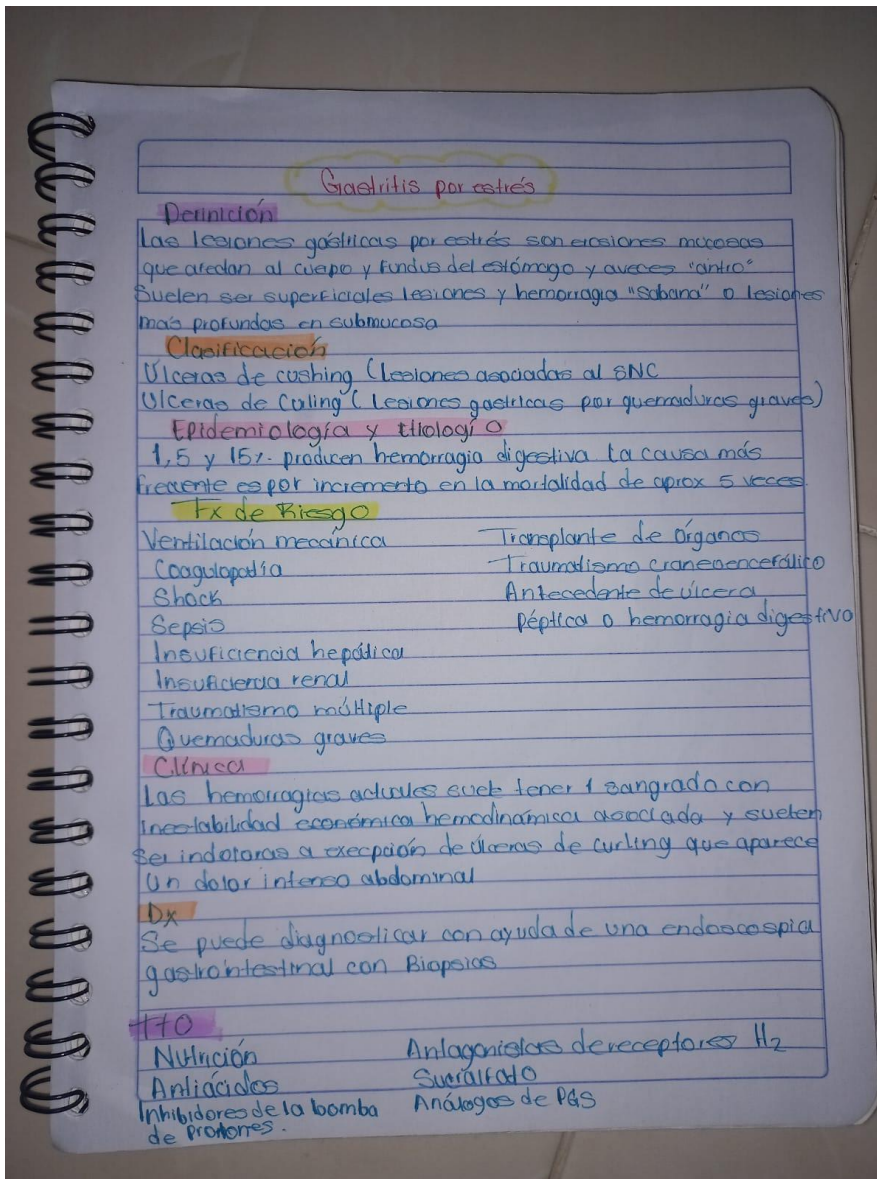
Gastritis por estrés

Definición
Las lesiones gástricas por estrés son erosiones mucosas que afectan al cuerpo y fundus del estómago y aveces "antro". Suelen ser superficiales lesiones y hemorragia "sabana" o lesiones más profundas en submucosa

Clasificación
Úlceras de cushing (Lesiones asociadas al SNC
Ulceras de Curling (Lesiones gástricas por quemaduras graves)

Epidemiología y Etiología
1,5 y 15% producen hemorragia digestiva La causa más frecuente es por incremento en la mortalidad de aprox 5 veces

Fx de Riesgo
Ventilación mecánica
Coagulopatía
Shock
Sepsis
Insuficiencia hepática
Insuficiencia renal
Traumatismo múltiple
Quemaduras graves

Transplante de órganos
Traumatismo craneoencefálico
Antecedente de úlcera péptica o hemorragia digestiva

Clínica
Las hemorragias actuales suele tener 1 sangrado con inestabilidad económica hemodinámica asociada y suelen ser indoloras a excepción de úlceras de curling que aparece un dolor intenso abdominal

Dx
Se puede diagnosticar con ayuda de una endoscospia gastrointestinal con Biopsias

TTO
Nutrición
Antiácidos
Inhibidores de la bomba de protones.
Antagonistas de receptores $H_2$
Sucralfato
Análogos de PGS